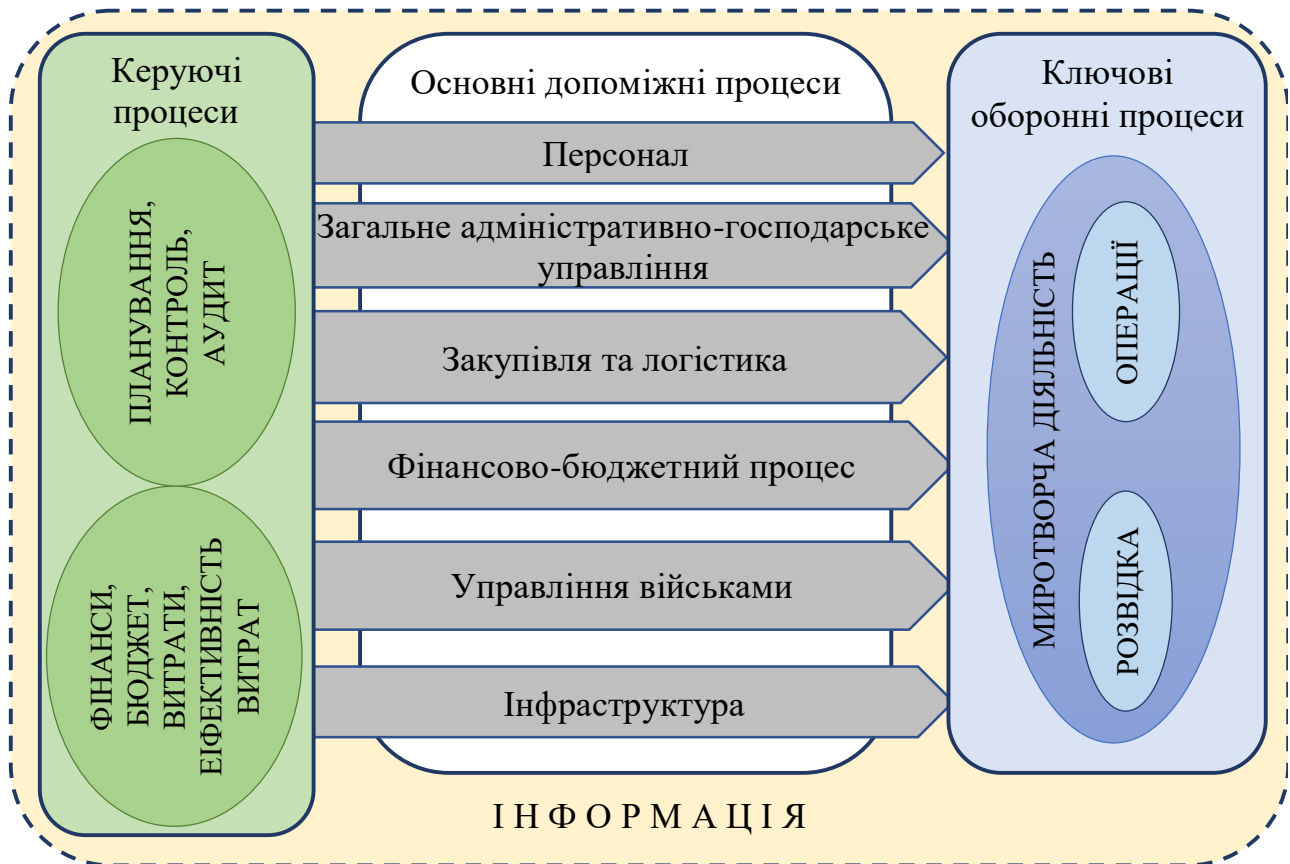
Керуючі процеси

ПЛАНУВАННЯ, КОНТРОЛЬ, АУДИТ

ФІНАНСИ, БЮДЖЕТ, ВИТРАТИ, ЕІФЕКТИВНІСТЬ ВИТРАТ

Основні допоміжні процеси

Персонал

Загальне адміністративно-господарське управління

Закупівля та логістика

Фінансово-бюджетний процес

Управління військами

Інфраструктура

Ключові оборонні процеси

МИРОТВОРЧА ДІЯЛЬНІСТЬ

ОПЕРАЦІЇ

РОЗВІДКА

І Н Ф О Р М А Ц І Я